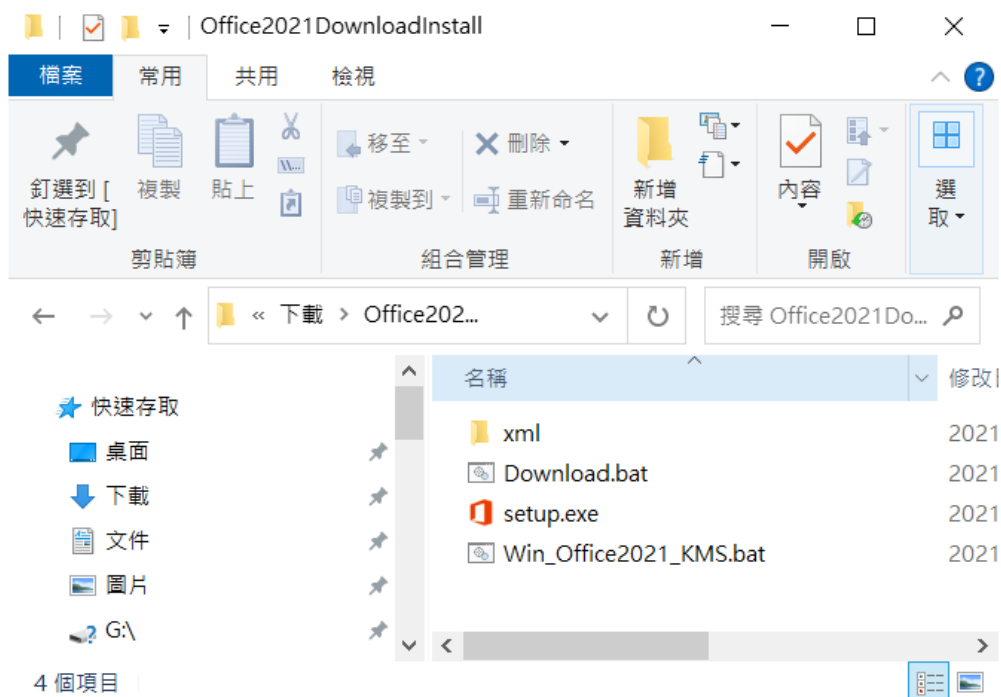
Office2021DownloadInstall

檔案 常用 共用 檢視

釘選到 [快速存取] 複製 貼上 剪貼簿

移至 刪除 複製到 重新命名 組合管理

新增資料夾 新增

內容 開啟

選取

« 下載 › Office202...

搜尋 Office2021Do...

快速存取
桌面
下載
文件
圖片
G:\

名稱 修改

xml 2021
Download.bat 2021
setup.exe 2021
Win_Office2021_KMS.bat 2021

4 個項目